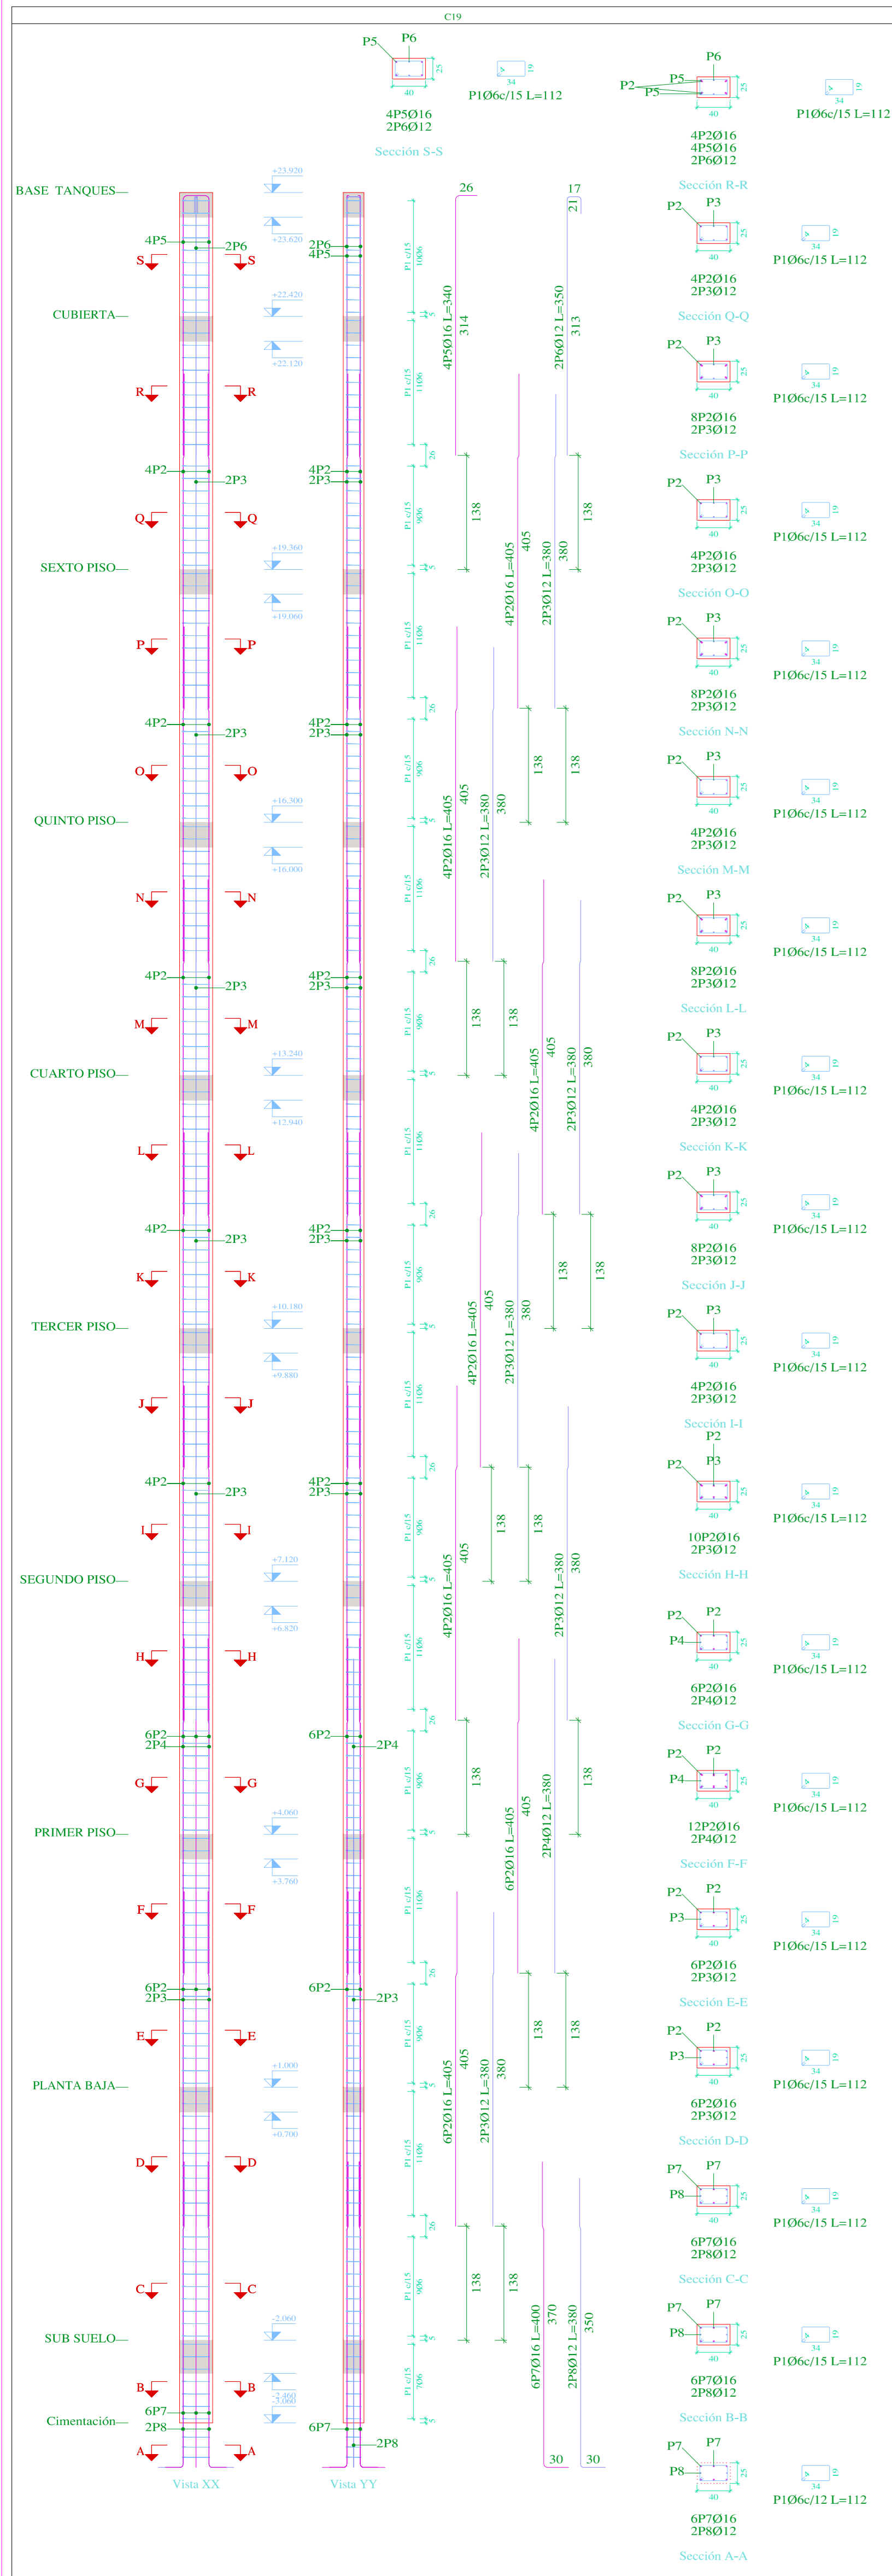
C19

P5 P6
25
40
4P5Ø16
2P6Ø12
Sección S-S
19
34
P1Ø6c/15 L=112

P6
P2 P5
P5
25
40
4P2Ø16
4P5Ø16
2P6Ø12
Sección R-R
19
34
P1Ø6c/15 L=112

BASE TANQUES
+23.920
+23.620
4P5 2P6
S S
2P6
4P5
CUBIERTA
+22.420
+22.120
R R
4P2 2P3
4P2
2P3
Q Q
SEXTO PISO
+19.360
+19.060
P P
4P2 2P3
4P2
2P3
O O
QUINTO PISO
+16.300
+16.000
N N
4P2 2P3
4P2
2P3
M M
CUARTO PISO
+13.240
+12.940
L L
4P2 2P3
4P2
2P3
K K
TERCER PISO
+10.180
+9.880
J J
4P2 2P3
4P2
2P3
I I
SEGUNDO PISO
+7.120
+6.820
H H
6P2
2P4
6P2 2P4
G G
PRIMER PISO
+4.060
+3.760
F F
6P2
2P3
6P2 2P3
E E
PLANTA BAJA
+1.000
+0.700
D D
C C
SUB SUELO
-2.060
B B
-3.460
-3.060
6P7
2P8
Cimentación
6P7
2P8
A A
Vista XX
Vista YY

26
4P5Ø16 L=340
314
138
17
21
2P6Ø12 L=350
313
138
4P2Ø16 L=405
405
2P3Ø12 L=380
380
138
138
4P2Ø16 L=405
405
2P3Ø12 L=380
380
138
138
4P2Ø16 L=405
405
2P3Ø12 L=380
380
138
138
4P2Ø16 L=405
405
2P3Ø12 L=380
380
138
138
4P2Ø16 L=405
405
2P3Ø12 L=380
380
138
138
6P2Ø16 L=405
405
2P4Ø12 L=380
380
138
138
6P2Ø16 L=405
405
2P3Ø12 L=380
380
138
138
6P7Ø16 L=400
370
2P8Ø12 L=380
350
30
30

P1 c/15 10Ø6
P1 c/15 11Ø6
P1 c/15 9Ø6
P1 c/15 7Ø6
26
5

P2 P3
4P2Ø16
2P3Ø12
Sección Q-Q
P1Ø6c/15 L=112

P2 P3
8P2Ø16
2P3Ø12
Sección P-P
P1Ø6c/15 L=112

P2 P3
4P2Ø16
2P3Ø12
Sección O-O
P1Ø6c/15 L=112

P2 P3
8P2Ø16
2P3Ø12
Sección N-N
P1Ø6c/15 L=112

P2 P3
4P2Ø16
2P3Ø12
Sección M-M
P1Ø6c/15 L=112

P2 P3
8P2Ø16
2P3Ø12
Sección L-L
P1Ø6c/15 L=112

P2 P3
4P2Ø16
2P3Ø12
Sección K-K
P1Ø6c/15 L=112

P2 P3
8P2Ø16
2P3Ø12
Sección J-J
P1Ø6c/15 L=112

P2 P3
4P2Ø16
2P3Ø12
Sección I-I
P1Ø6c/15 L=112

P2
P2 P3
10P2Ø16
2P3Ø12
Sección H-H
P1Ø6c/15 L=112

P2 P2
P4
6P2Ø16
2P4Ø12
Sección G-G
P1Ø6c/15 L=112

P2 P2
P4
12P2Ø16
2P4Ø12
Sección F-F
P1Ø6c/15 L=112

P2 P2
P3
6P2Ø16
2P3Ø12
Sección E-E
P1Ø6c/15 L=112

P2 P2
P3
6P2Ø16
2P3Ø12
Sección D-D
P1Ø6c/15 L=112

P7 P7
P8
6P7Ø16
2P8Ø12
Sección C-C
P1Ø6c/15 L=112

P7 P7
P8
6P7Ø16
2P8Ø12
Sección B-B
P1Ø6c/15 L=112

P7 P7
P8
6P7Ø16
2P8Ø12
Sección A-A
P1Ø6c/12 L=112